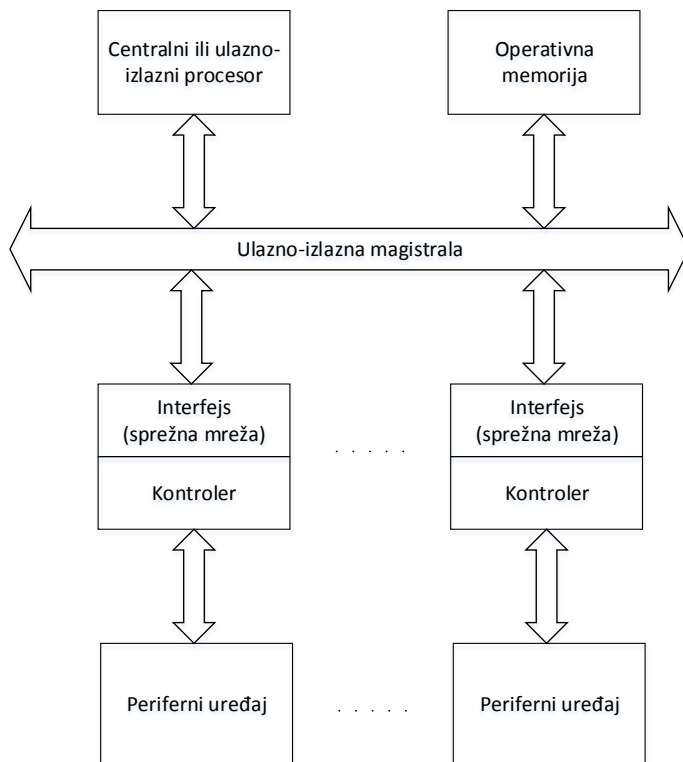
Centralni ili ulazno-izlazni procesor

Operativna memorija

Ulazno-izlazna magistrala

Interfejs (sprežna mreža)

Kontroler

. . . . .

Interfejs (sprežna mreža)

Kontroler

Periferni uređaj

. . . . .

Periferni uređaj